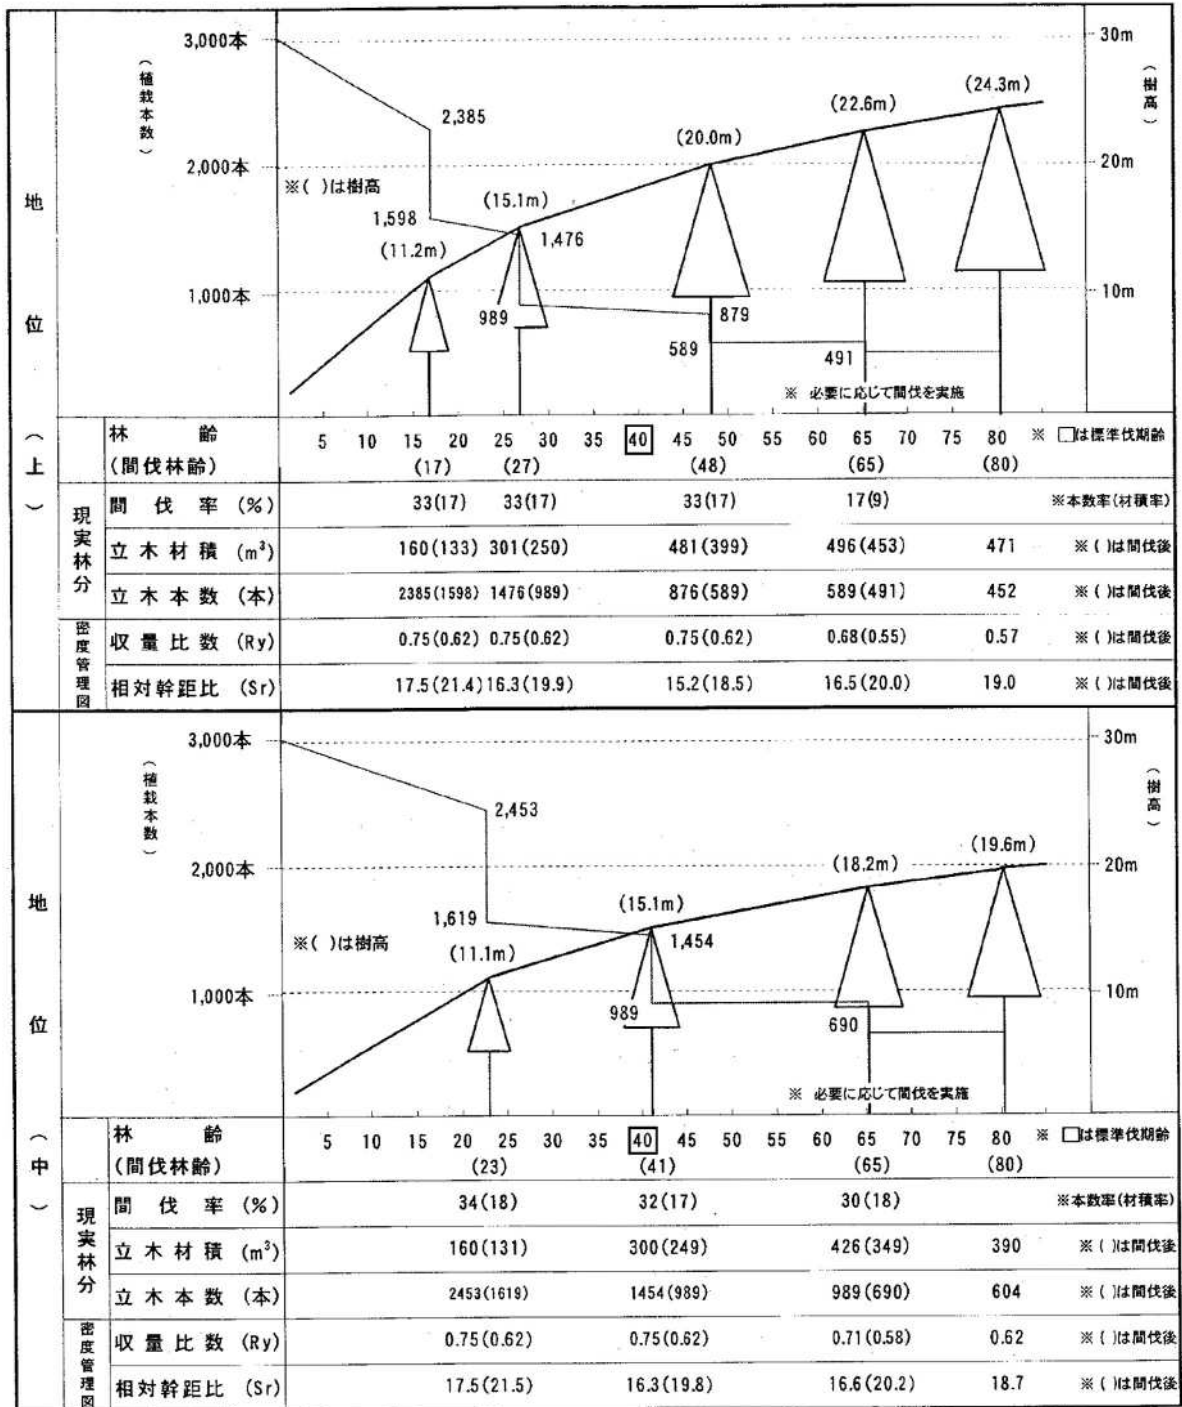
地位（上）

（植栽本数）

3,000本
2,000本
1,000本

30m
20m
10m
（樹高）

※（ ）は樹高

2,385
1,598
(11.2m)
(15.1m)
1,476
989
(20.0m)
879
589
(22.6m)
491
(24.3m)

※ 必要に応じて間伐を実施

| 林齢 (間伐林齢) | 5 10 15 20 25 30 35 40 45 50 55 60 65 70 75 80 (17) (27) (48) (65) (80) | ※ □は標準伐期齢 |
|---|---|---|
| 現実林分 間伐率 (%) | 33(17) 33(17) 33(17) 17(9) | ※本数率(材積率) |
| 立木材積 ($m^3$) | 160(133) 301(250) 481(399) 496(453) 471 | ※( )は間伐後 |
| 立木本数 (本) | 2385(1598) 1476(989) 876(589) 589(491) 452 | ※( )は間伐後 |
| 密度管理図 収量比数 (Ry) | 0.75(0.62) 0.75(0.62) 0.75(0.62) 0.68(0.55) 0.57 | ※( )は間伐後 |
| 相対幹距比 (Sr) | 17.5(21.4) 16.3(19.9) 15.2(18.5) 16.5(20.0) 19.0 | ※( )は間伐後 |

地位（中）

（植栽本数）

3,000本
2,000本
1,000本

30m
20m
10m
（樹高）

※（ ）は樹高

2,453
1,619
(11.1m)
(15.1m)
1,454
989
(18.2m)
690
(19.6m)

※ 必要に応じて間伐を実施

| 林齢 (間伐林齢) | 5 10 15 20 25 30 35 40 45 50 55 60 65 70 75 80 (23) (41) (65) (80) | ※ □は標準伐期齢 |
|---|---|---|
| 現実林分 間伐率 (%) | 34(18) 32(17) 30(18) | ※本数率(材積率) |
| 立木材積 ($m^3$) | 160(131) 300(249) 426(349) 390 | ※( )は間伐後 |
| 立木本数 (本) | 2453(1619) 1454(989) 989(690) 604 | ※( )は間伐後 |
| 密度管理図 収量比数 (Ry) | 0.75(0.62) 0.75(0.62) 0.71(0.58) 0.62 | ※( )は間伐後 |
| 相対幹距比 (Sr) | 17.5(21.5) 16.3(19.8) 16.6(20.2) 18.7 | ※( )は間伐後 |